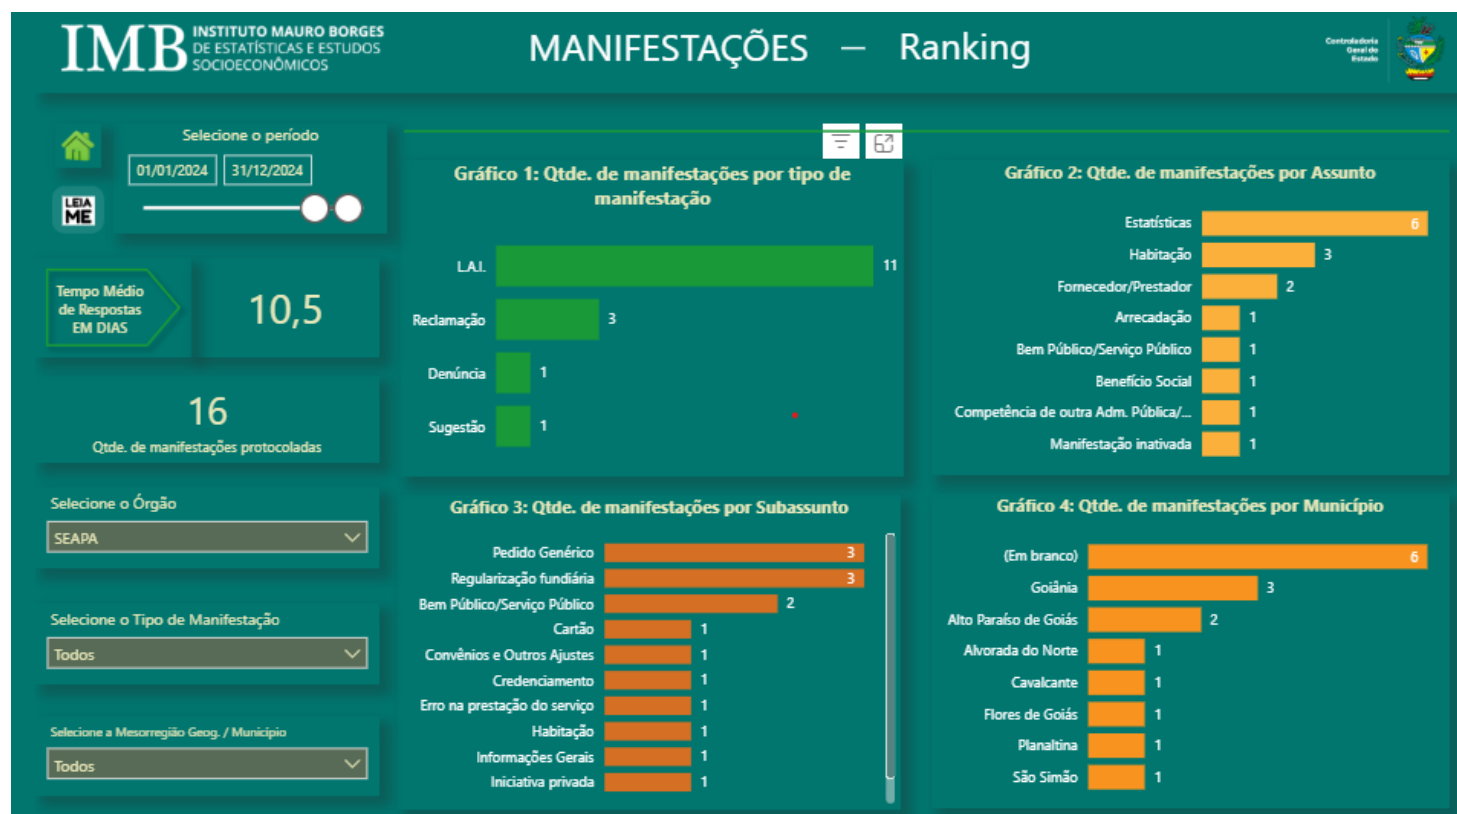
IMB INSTITUTO MAURO BORGES DE ESTATÍSTICAS E ESTUDOS SOCIOECONÔMICOS

MANIFESTAÇÕES — Ranking

Controladoria Geral do Estado

Selecione o período

01/01/2024 31/12/2024

LEIA ME

Tempo Médio de Respostas EM DIAS

10,5

16
Qtde. de manifestações protocoladas

Selecione o Órgão
SEAPA

Selecione o Tipo de Manifestação
Todos

Selecione a Mesorregião Geog. / Município
Todos

Gráfico 1: Qtde. de manifestações por tipo de manifestação

| | |
|---|---|
| L.A.I. | 11 |
| Reclamação | 3 |
| Denúncia | 1 |
| Sugestão | 1 |

Gráfico 2: Qtde. de manifestações por Assunto

| | |
|---|---|
| Estatísticas | 6 |
| Habitação | 3 |
| Fornecedor/Prestador | 2 |
| Arrecadação | 1 |
| Bem Público/Serviço Público | 1 |
| Benefício Social | 1 |
| Competência de outra Adm. Pública/... | 1 |
| Manifestação inativada | 1 |

Gráfico 3: Qtde. de manifestações por Subassunto

| | |
|---|---|
| Pedido Genérico | 3 |
| Regularização fundiária | 3 |
| Bem Público/Serviço Público | 2 |
| Cartão | 1 |
| Convênios e Outros Ajustes | 1 |
| Credenciamento | 1 |
| Erro na prestação do serviço | 1 |
| Habitação | 1 |
| Informações Gerais | 1 |
| Iniciativa privada | 1 |

Gráfico 4: Qtde. de manifestações por Município

| | |
|---|---|
| (Em branco) | 6 |
| Goiânia | 3 |
| Alto Paraíso de Goiás | 2 |
| Alvorada do Norte | 1 |
| Cavalcante | 1 |
| Flores de Goiás | 1 |
| Planaltina | 1 |
| São Simão | 1 |